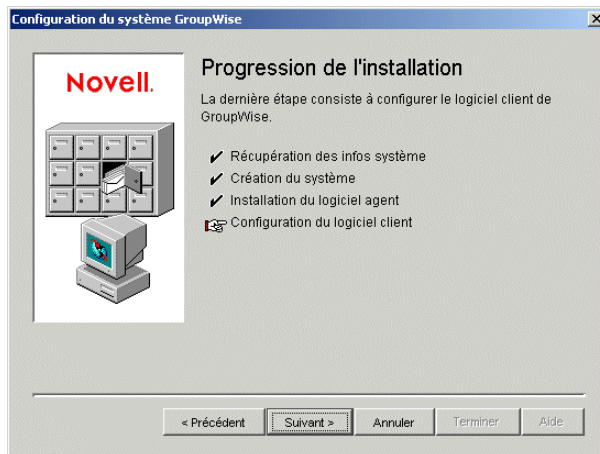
Configuration du système GroupWise

Novell.

Progression de l'installation

La dernière étape consiste à configurer le logiciel client de GroupWise.

✔ Récupération des infos système
✔ Création du système
✔ Installation du logiciel agent
Configuration du logiciel client

< Précédent | Suivant > | Annuler | Terminer | Aide